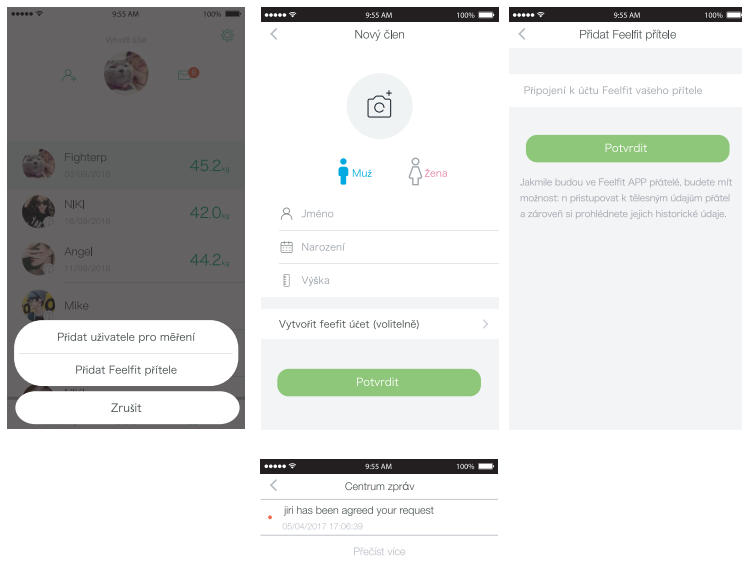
9:55 AM 100%

Vybrat vše

Fighterp
02/08/2016
45.2kg

NIKI
18/08/2016
42.0kg

Angel
11/09/2016
44.2kg

Mike

Přidat uživatele pro měření

Přidat Feelfit přítele

Zrušit

9:55 AM 100%

Nový člen

Muž

Žena

Jméno

Narození

Výška

Vytvořit feefit účet (volitelně)

Potvrdit

9:55 AM 100%

Přidat Feelfit přítele

Připojení k účtu Feelfit vašeho přítele

Potvrdit

Jakmile budou ve Feelfit APP přátelé, budete mít možnost: n přistupovat k tělesným údajům přátel a zároveň si prohlédnete jejich historické údaje.

9:55 AM 100%

Centrum zpráv

jiri has been agreed your request
05/04/2017 17:06:39

Přečíst více